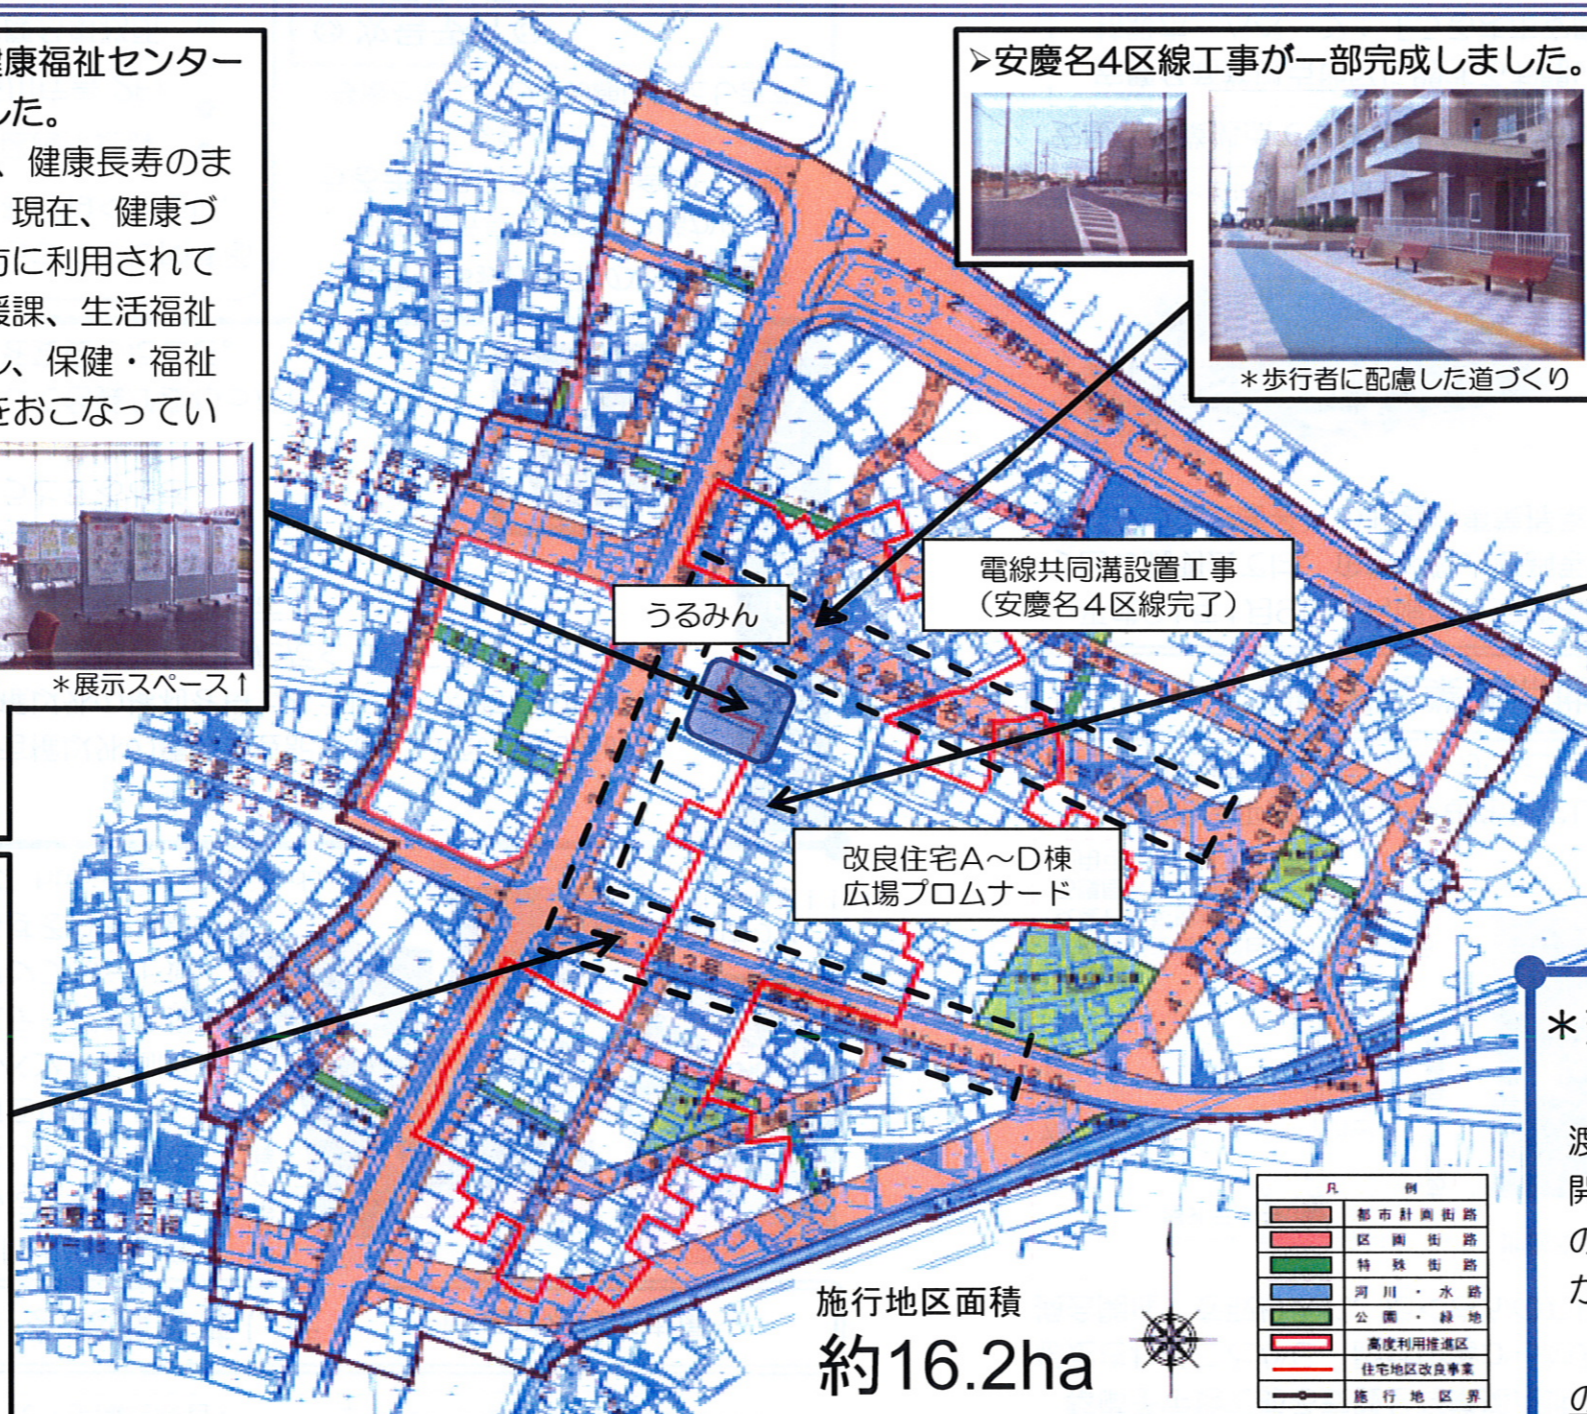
康福祉センター
した。
、健康長寿のま
現在、健康づ
に利用されて
援課、生活福祉
ん、保健・福祉
をおこなってい

＊展示スペース↑

➤安慶名4区線工事が一部完成しました。

＊歩行者に配慮した道づくり

電線共同溝設置工事
（安慶名４区線完了）

うるみん

改良住宅A～D棟
広場プロムナード

施行地区面積
約16.2ha

| 凡例 | |
|---|---|
| | 都市計画街路 |
| | 区画街路 |
| | 特殊街路 |
| | 河川・水路 |
| | 公園・緑地 |
| | 高度利用推進区 |
| | 住宅地区改良事業 |
| | 施行地区界 |

＊

渡
開
の
た
の